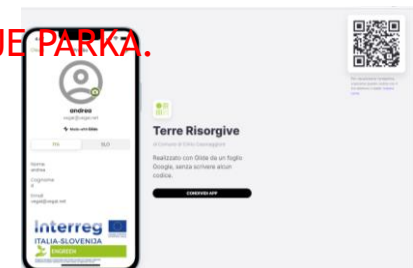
JE PARKA.

andrea
osgat@osgat.net

Modo utilo Glide

ITA SLO

Nome
andrea

Cognome
d

Email
osgat@osgat.net

Interreg
ITALIA-SLOVENIJA

Terre Risorgive
di Comune di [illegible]

Realizzato con Glide da un foglio Google, senza scrivere alcun codice.

CONDIVIDI APP

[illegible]